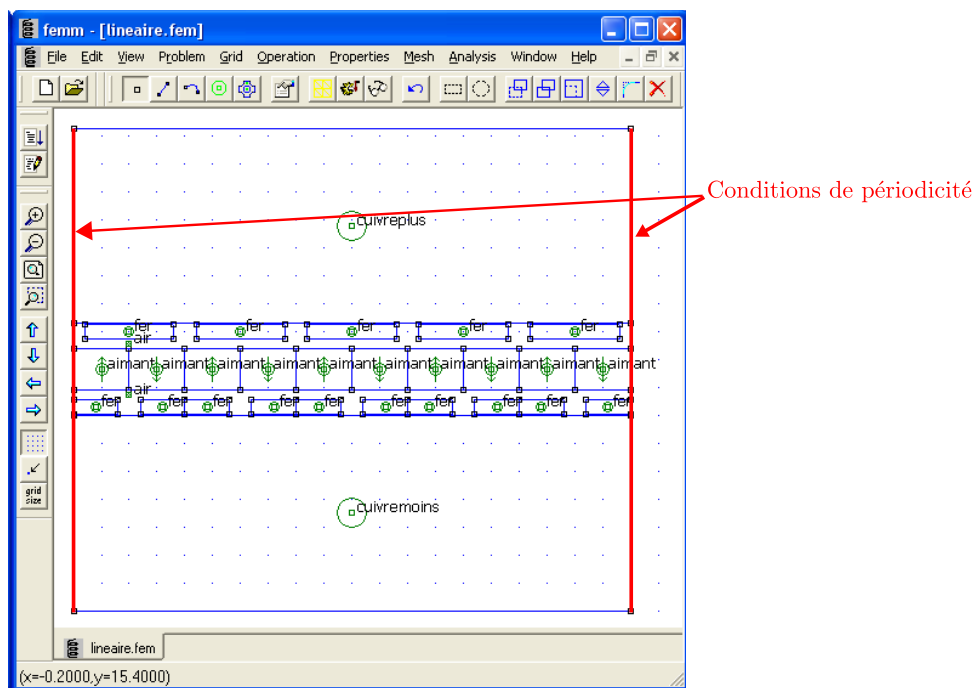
femm - [lineaire.fem]

File Edit View Problem Grid Operation Properties Mesh Analysis Window Help

grid size

Conditions de périodicité

cuivreplus

fer fer fer fer fer fer

air

aimant aimant aimant aimant aimant aimant aimant aimant aimant aimant

air

fer fer fer fer fer fer fer fer fer fer fer

cuivremoins

lineaire.fem

(x=-0.2000,y=15.4000)